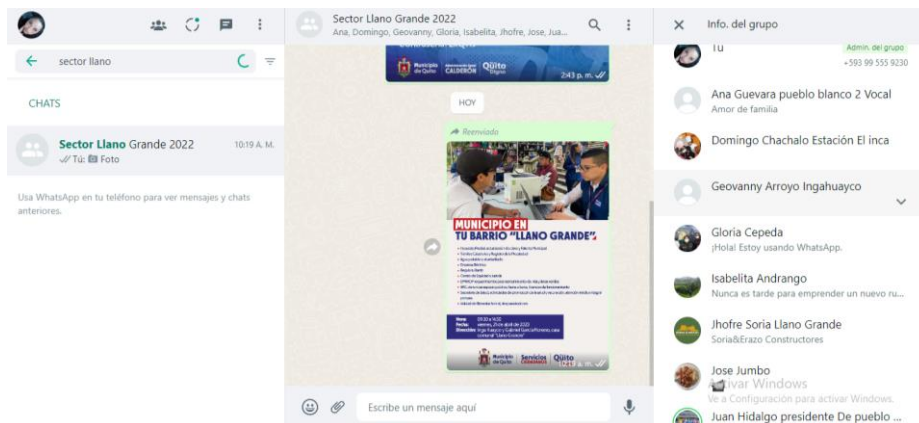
sector llano

CHATS

Sector Llano Grande 2022 10:19 A. M.
Tú: Foto

Usa WhatsApp en tu teléfono para ver mensajes y chats anteriores.

Sector Llano Grande 2022
Ana, Domingo, Geovanny, Gloria, Isabelita, Jhofre, Jose, Jua...

Municipio de Quito CALDERÓN Quito 2:43 p. m.

HOY

Reenviado

MUNICIPIO EN TU BARRIO "LLANO GRANDE"

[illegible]

Hora: 09:30 a 14:30
Fecha: viernes, 21 de abril de 2023
Dirección: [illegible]

Municipio de Quito Servicios Quito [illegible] p. m.

Escribe un mensaje aquí

Info. del grupo

Tú
Admin. del grupo
+593 99 555 9230

Ana Guevara pueblo blanco 2 Vocal
Amor de familia

Domingo Chachalo Estación El inca

Geovanny Arroyo Ingahuayco

Gloria Cepeda
¡Hola! Estoy usando WhatsApp.

Isabelita Andrango
Nunca es tarde para emprender un nuevo ru...

Jhofre Soria Llano Grande
Soria&Erazo Constructores

Jose Jumbo
Activar Windows
Ve a Configuración para activar Windows.

Juan Hidalgo presidente De pueblo ...